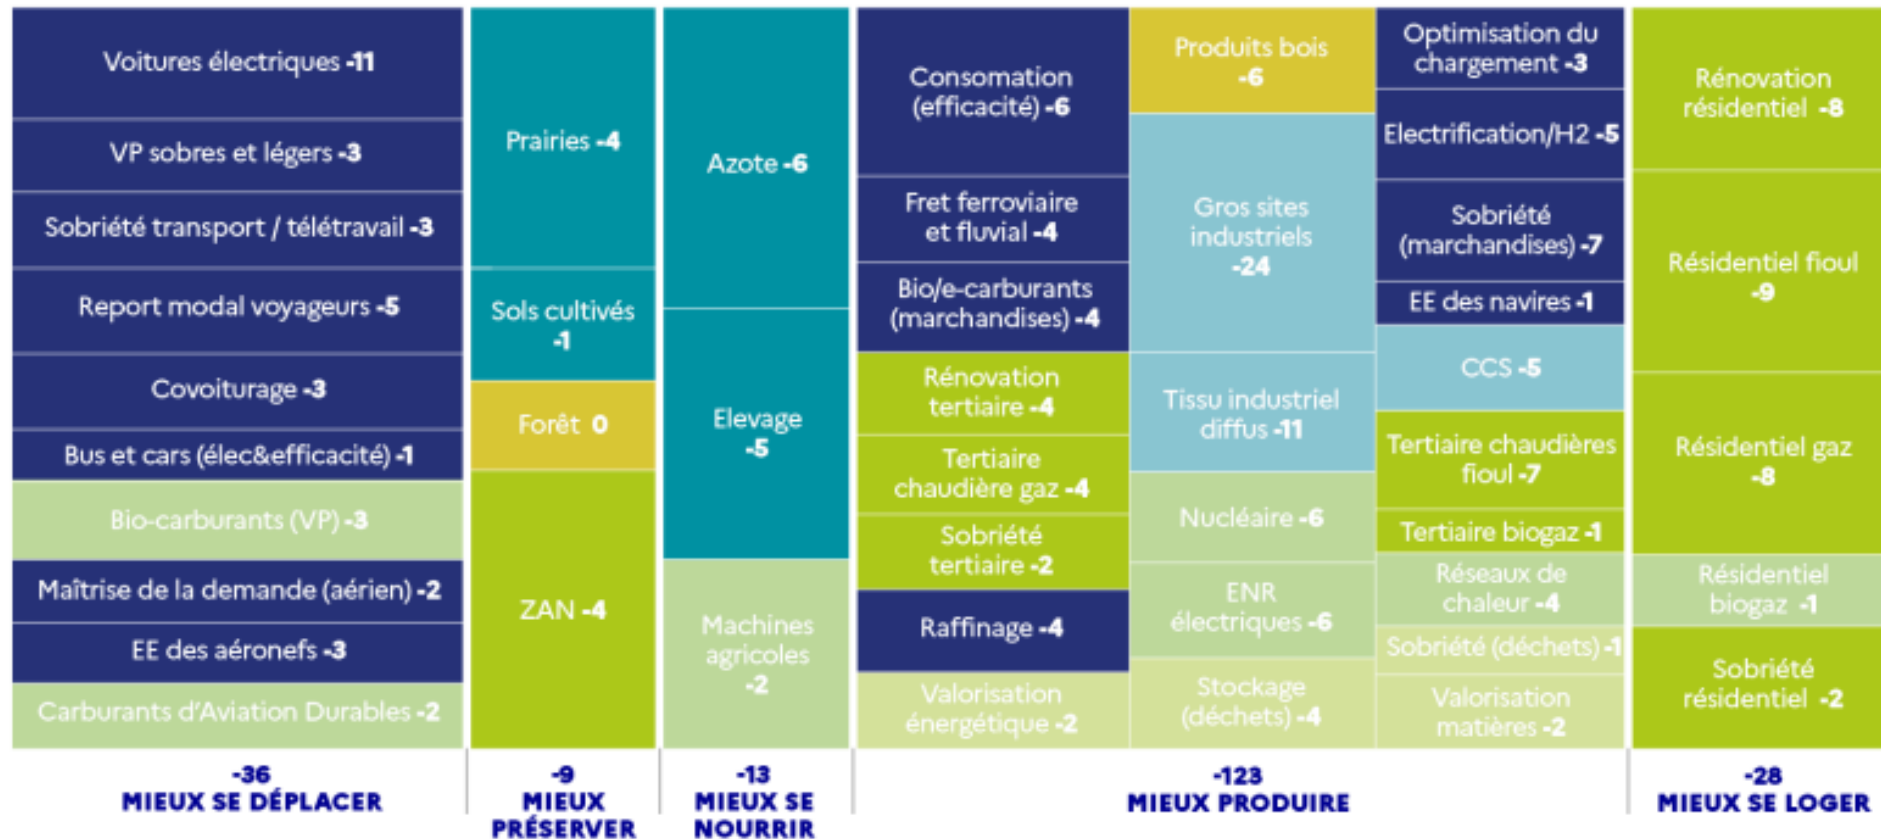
Voitures électriques -11

VP sobres et légers -3

Sobriété transport / télétravail -3

Report modal voyageurs -5

Covoiturage -3

Bus et cars (élec&efficacité) -1

Bio-carburants (VP) -3

Maîtrise de la demande (aérien) -2

EE des aéronefs -3

Carburants d'Aviation Durables -2

Prairies -4

Sols cultivés -1

Forêt 0

ZAN -4

Azote -6

Elevage -5

Machines agricoles -2

Consomation (efficacité) -6

Fret ferroviaire et fluvial -4

Bio/e-carburants (marchandises) -4

Rénovation tertiaire -4

Tertiaire chaudière gaz -4

Sobriété tertiaire -2

Raffinage -4

Valorisation énergétique -2

Produits bois -6

Gros sites industriels -24

Tissu industriel diffus -11

Nucléaire -6

ENR électriques -6

Stockage (déchets) -4

Optimisation du chargement -3

Electrification/H2 -5

Sobriété (marchandises) -7

EE des navires -1

CCS -5

Tertiaire chaudières fioul -7

Tertiaire biogaz -1

Réseaux de chaleur -4

Sobriété (déchets) -1

Valorisation matières -2

Rénovation résidentiel -8

Résidentiel fioul -9

Résidentiel gaz -8

Résidentiel biogaz -1

Sobriété résidentiel -2

-36
MIEUX SE DÉPLACER

-9
MIEUX PRÉSERVER

-13
MIEUX SE NOURRIR

-123
MIEUX PRODUIRE

-28
MIEUX SE LOGER